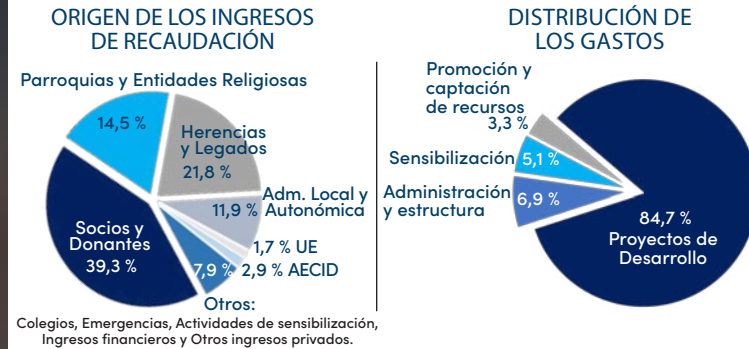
ORIGEN DE LOS INGRESOS DE RECAUDACIÓN

Parroquias y Entidades Religiosas

14,5 %

Herencias y Legados
21,8 %

Adm. Local y Autonómica
11,9 %

Socios y Donantes
39,3 %

1,7 % UE

7,9 %

2,9 % AECID

Otros:
Colegios, Emergencias, Actividades de sensibilización, Ingresos financieros y Otros ingresos privados.

DISTRIBUCIÓN DE LOS GASTOS

Promoción y captación de recursos
3,3 %

Sensibilización
5,1 %

Administración y estructura
6,9 %

84,7 %
Proyectos de Desarrollo